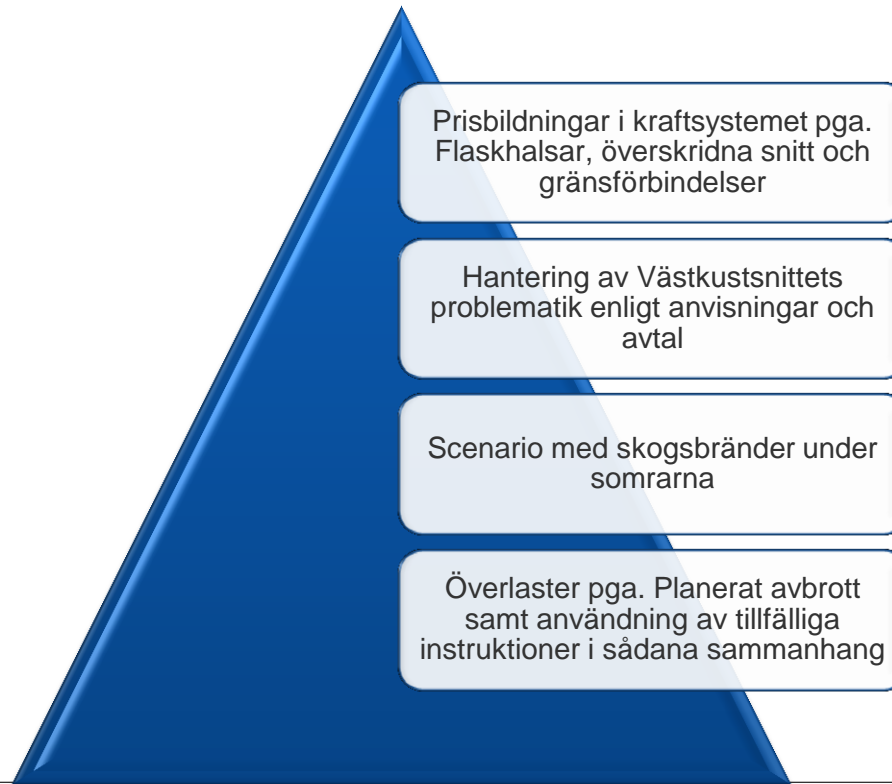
Prisbildningar i kraftsystemet pga. Flaskhalsar, överskridna snitt och gränsförbindelser

Hantering av Västkustsnittets problematik enligt anvisningar och avtal

Scenario med skogsbränder under somrarna

Överlaster pga. Planerat avbrott samt användning av tillfälliga instruktioner i sådana sammanhang